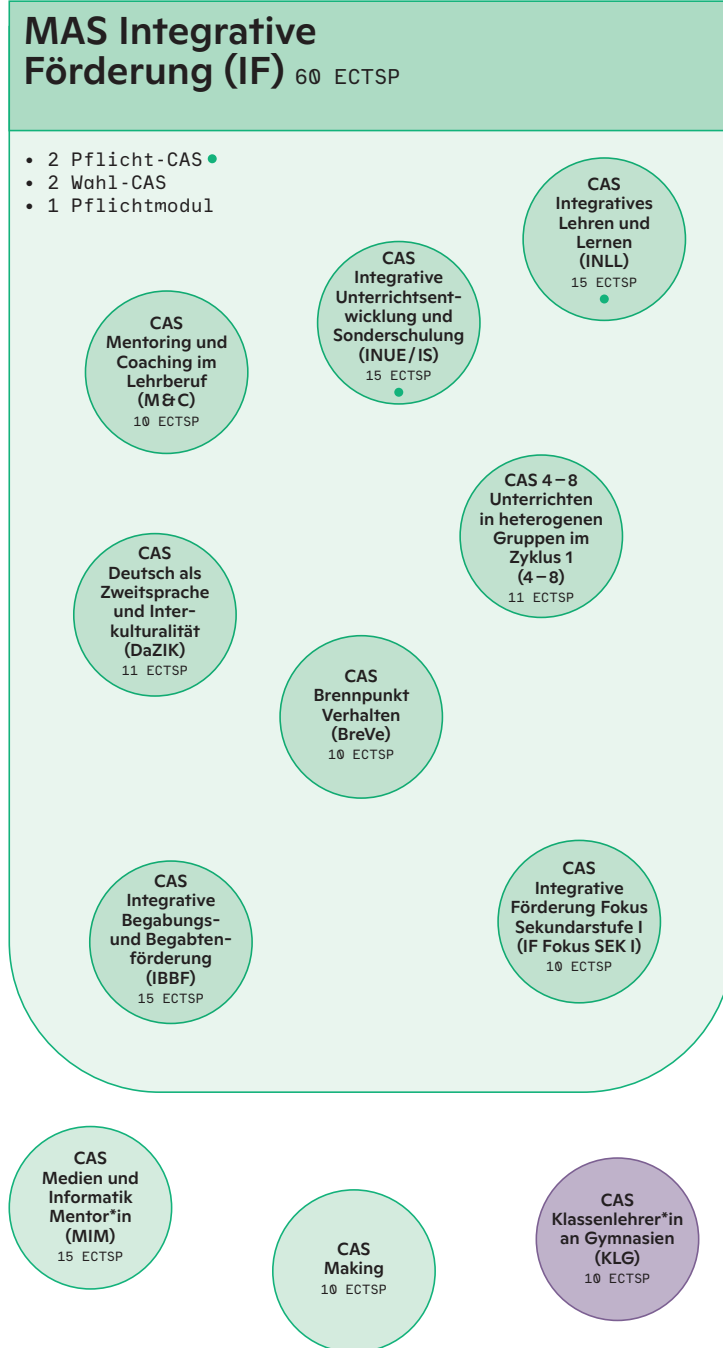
MAS Integrative Förderung (IF) 60 ECTSP

• 2 Pflicht-CAS
• 2 Wahl-CAS
• 1 Pflichtmodul

CAS Integratives Lehren und Lernen (INLL) 15 ECTSP

CAS Integrative Unterrichtsentwicklung und Sonderschulung (INUE / IS) 15 ECTSP

CAS Mentoring und Coaching im Lehrberuf (M&C) 10 ECTSP

CAS 4 – 8 Unterrichten in heterogenen Gruppen im Zyklus 1 (4 – 8) 11 ECTSP

CAS Deutsch als Zweitsprache und Interkulturalität (DaZIK) 11 ECTSP

CAS Brennpunkt Verhalten (BreVe) 10 ECTSP

CAS Integrative Förderung Fokus Sekundarstufe I (IF Fokus SEK I) 10 ECTSP

CAS Integrative Begabungs- und Begabtenförderung (IBBF) 15 ECTSP

CAS Medien und Informatik Mentor*in (MIM) 15 ECTSP

CAS Making 10 ECTSP

CAS Klassenlehrer*in an Gymnasien (KLG) 10 ECTSP